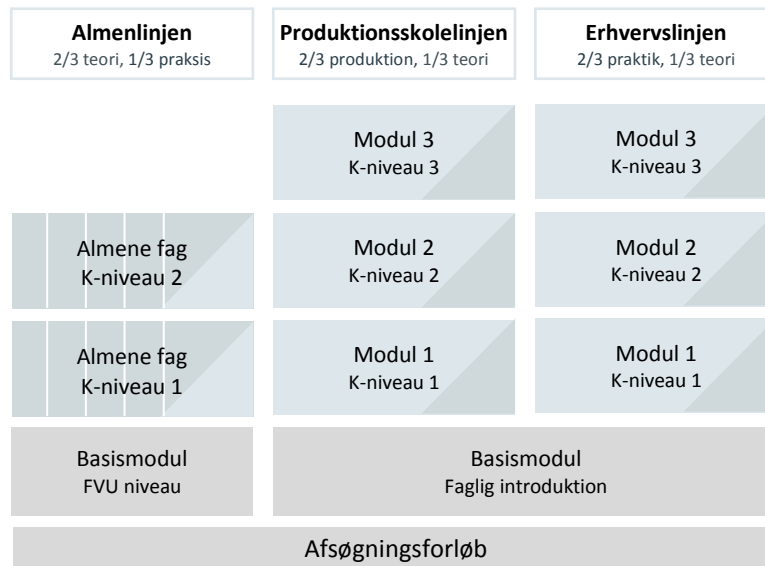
| Almenlinjen<br>2/3 teori, 1/3 praksis | Produktionsskolelinjen<br>2/3 produktion, 1/3 teori | Erhvervslinjen<br>2/3 praktik, 1/3 teori |
|---|---|---|
| | Modul 3<br>K-niveau 3 | Modul 3<br>K-niveau 3 |
| Almene fag<br>K-niveau 2 | Modul 2<br>K-niveau 2 | Modul 2<br>K-niveau 2 |
| Almene fag<br>K-niveau 1 | Modul 1<br>K-niveau 1 | Modul 1<br>K-niveau 1 |
| Basismodul<br>FVU niveau | Basismodul<br>Faglig introduktion | |

Afsøgningsforløb